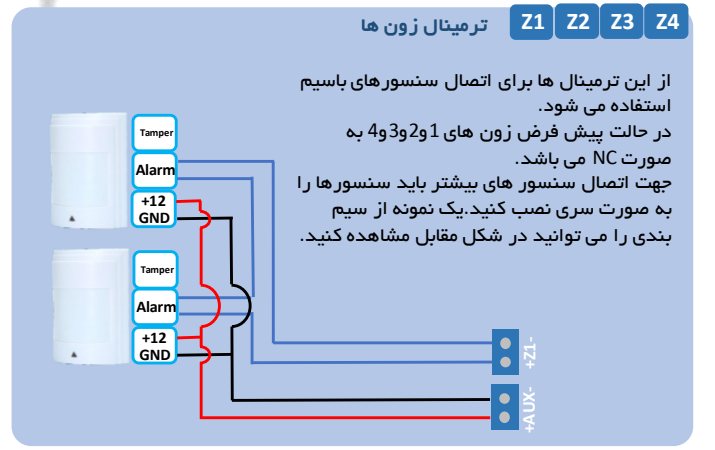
Z1 Z2 Z3 Z4 ترمینال زون ها

از این ترمینال ها برای اتصال سنسورهای باسیم استفاده می شود.
در حالت پیش فرض زون های 1و2و3و4 به صورت NC می باشد.
جهت اتصال سنسور های بیشتر باید سنسورها را به صورت سری نصب کنید.یک نمونه از سیم بندی را می توانید در شکل مقابل مشاهده کنید.

Tamper
Alarm
+12
GND

Tamper
Alarm
+12
GND

+Z1-

+AUX-